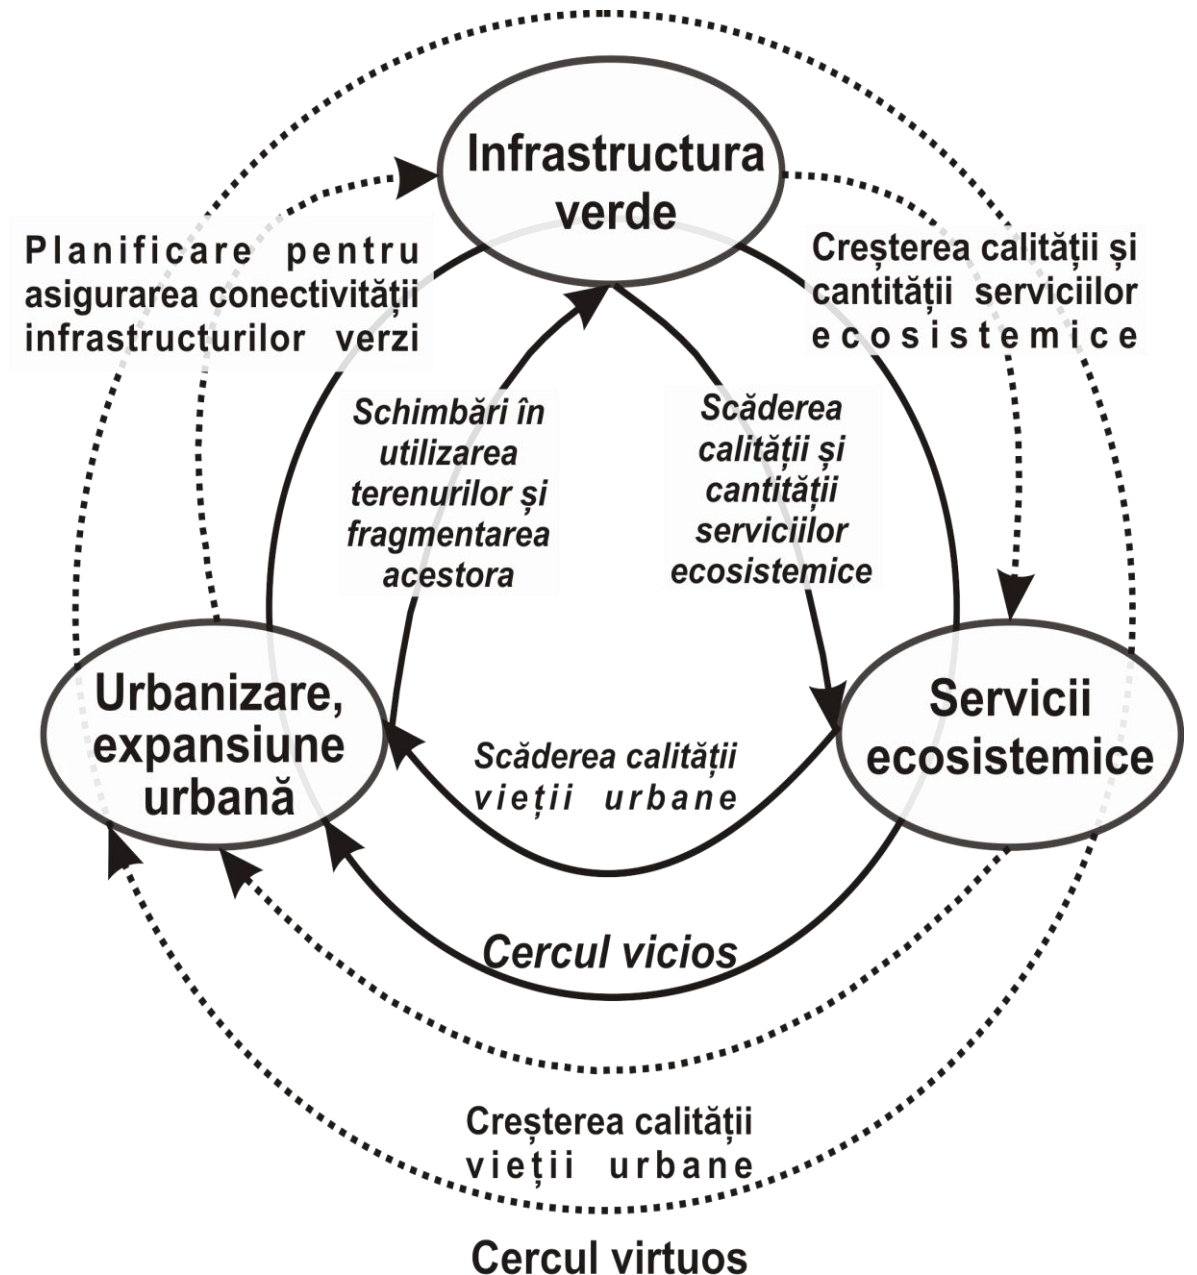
Infrastructura verde

Planificare pentru asigurarea conectivității infrastructurilor verzi

Creșterea calității și cantității serviciilor ecosistemice

Schimbări în utilizarea terenurilor și fragmentarea acestora

Scăderea calității și cantității serviciilor ecosistemice

Urbanizare, expansiune urbană

Servicii ecosistemice

Scăderea calității vieții urbane

Cercul vicios

Creșterea calității vieții urbane

Cercul virtuos